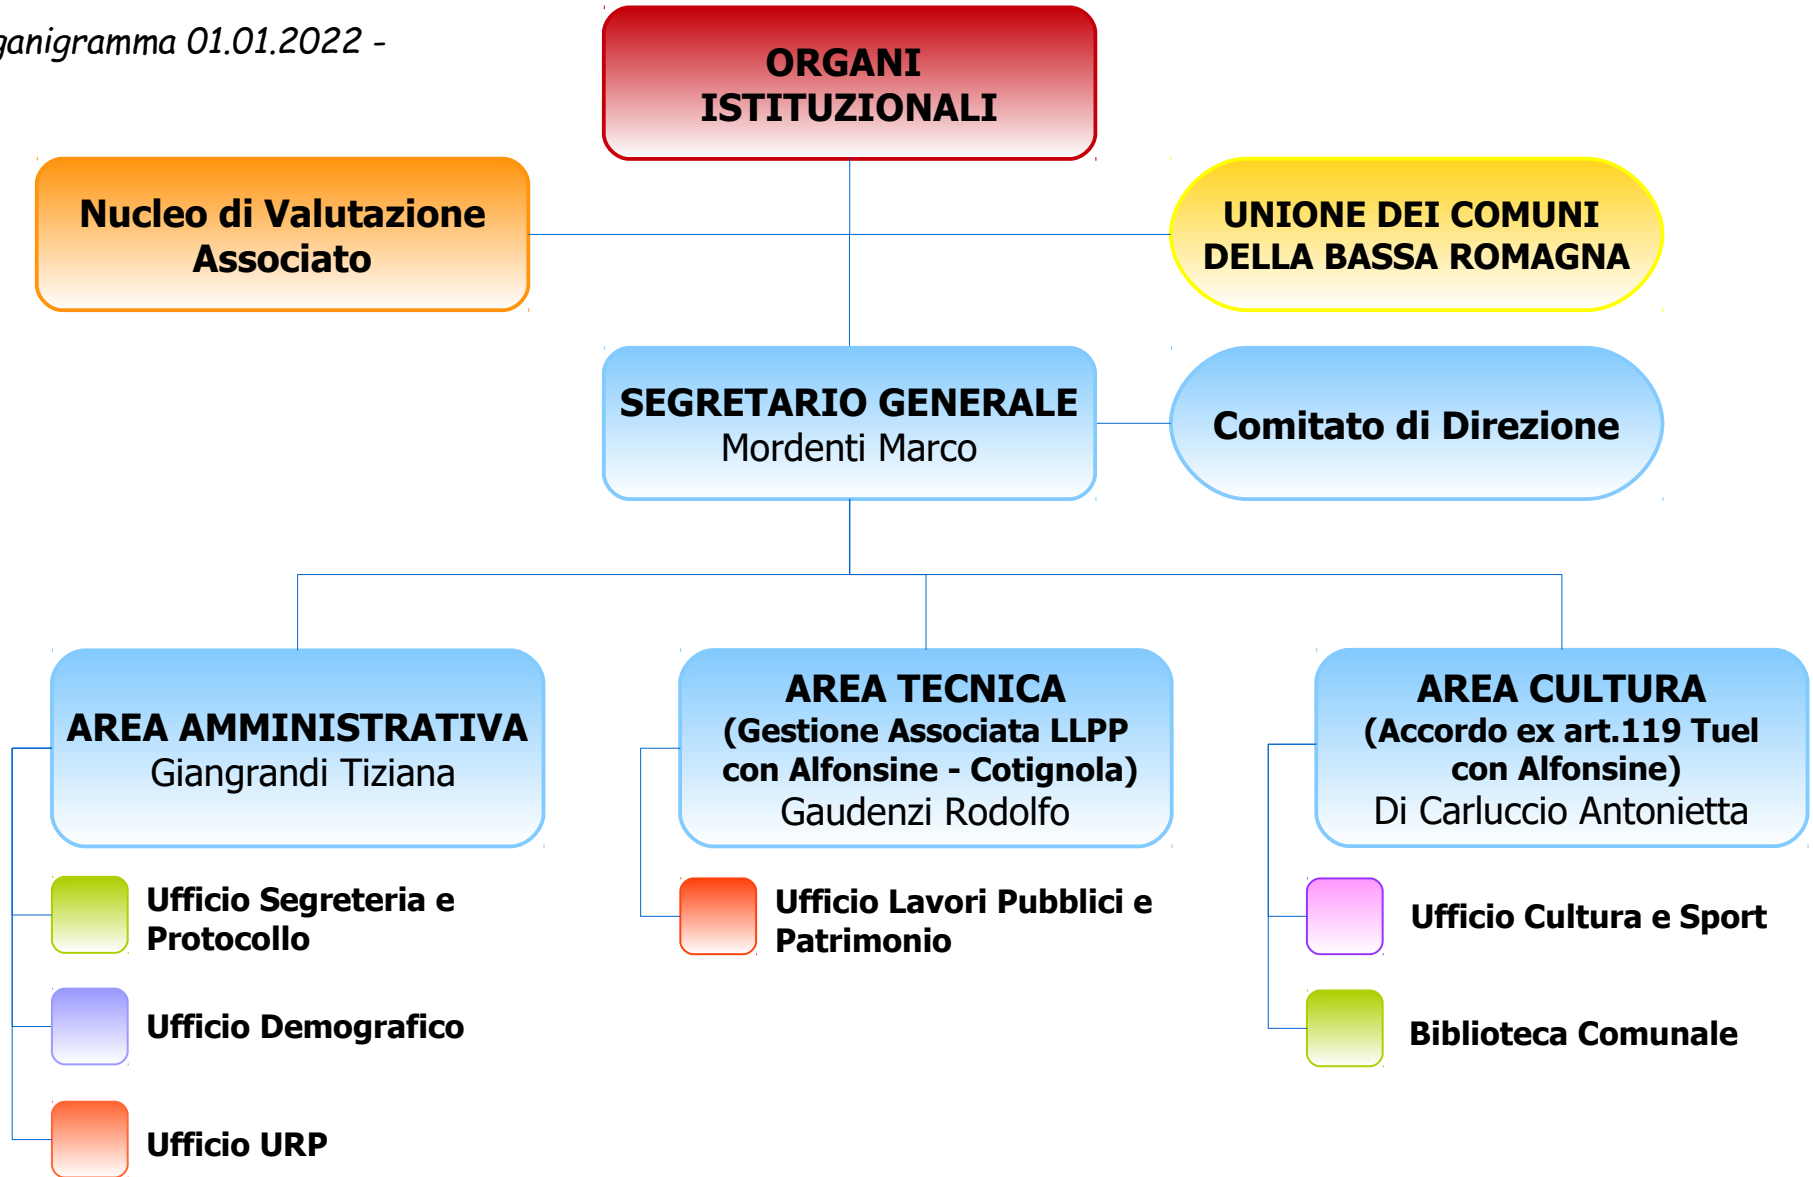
ganigramma 01.01.2022 -

ORGANI ISTITUZIONALI

Nucleo di Valutazione Associato

UNIONE DEI COMUNI DELLA BASSA ROMAGNA

SEGRETARIO GENERALE
Mordenti Marco

Comitato di Direzione

AREA AMMINISTRATIVA
Giangrandi Tiziana

Ufficio Segreteria e Protocollo

Ufficio Demografico

Ufficio URP

AREA TECNICA
(Gestione Associata LLPP con Alfonsine - Cotignola)
Gaudenzi Rodolfo

Ufficio Lavori Pubblici e Patrimonio

AREA CULTURA
(Accordo ex art.119 Tuel con Alfonsine)
Di Carluccio Antonietta

Ufficio Cultura e Sport

Biblioteca Comunale